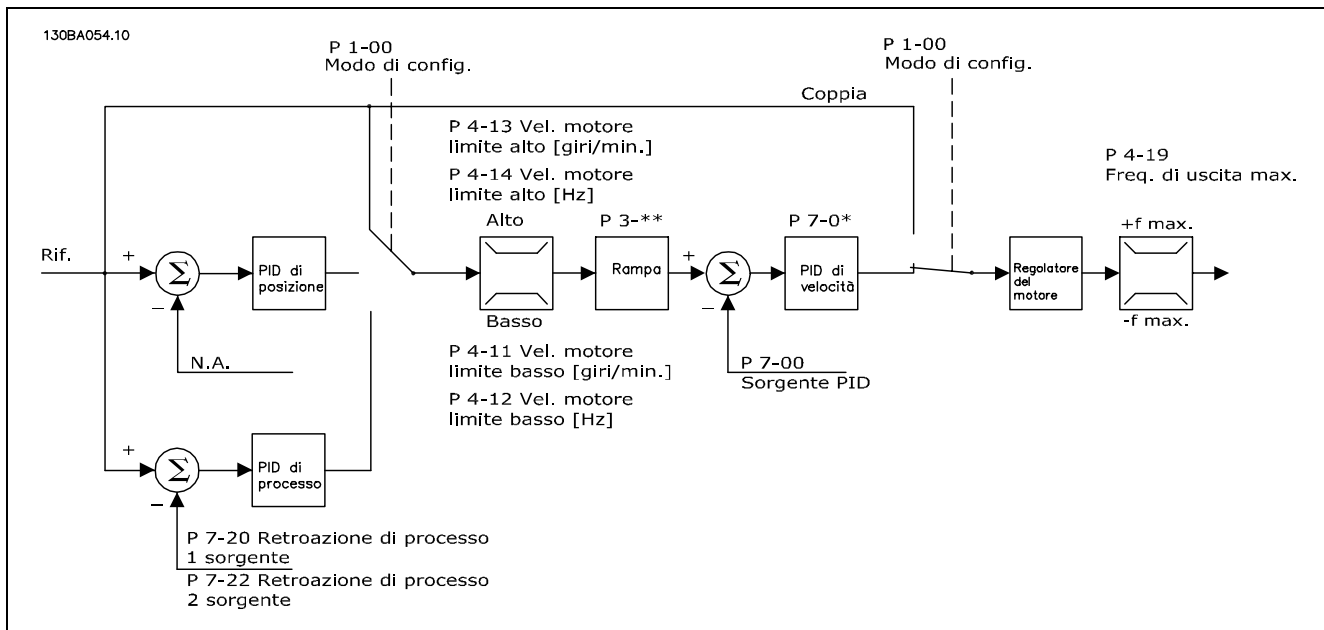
130BA054.10

P 1-00
Modo di config.

P 1-00
Modo di config.

Coppia

P 4-13 Vel. motore limite alto [giri/min.]

P 4-14 Vel. motore limite alto [Hz]

P 4-19
Freq. di uscita max.

Rif.

+

$\Sigma$

−

PID di posizione

N.A.

Alto

Basso

P 3-**

Rampa

+

$\Sigma$

−

P 7-0*

PID di velocità

Regolatore del motore

+f max.

-f max.

P 4-11 Vel. motore limite basso [giri/min.]

P 4-12 Vel. motore limite basso [Hz]

P 7-00
Sorgente PID

+

$\Sigma$

−

PID di processo

P 7-20 Retroazione di processo 1 sorgente
P 7-22 Retroazione di processo 2 sorgente